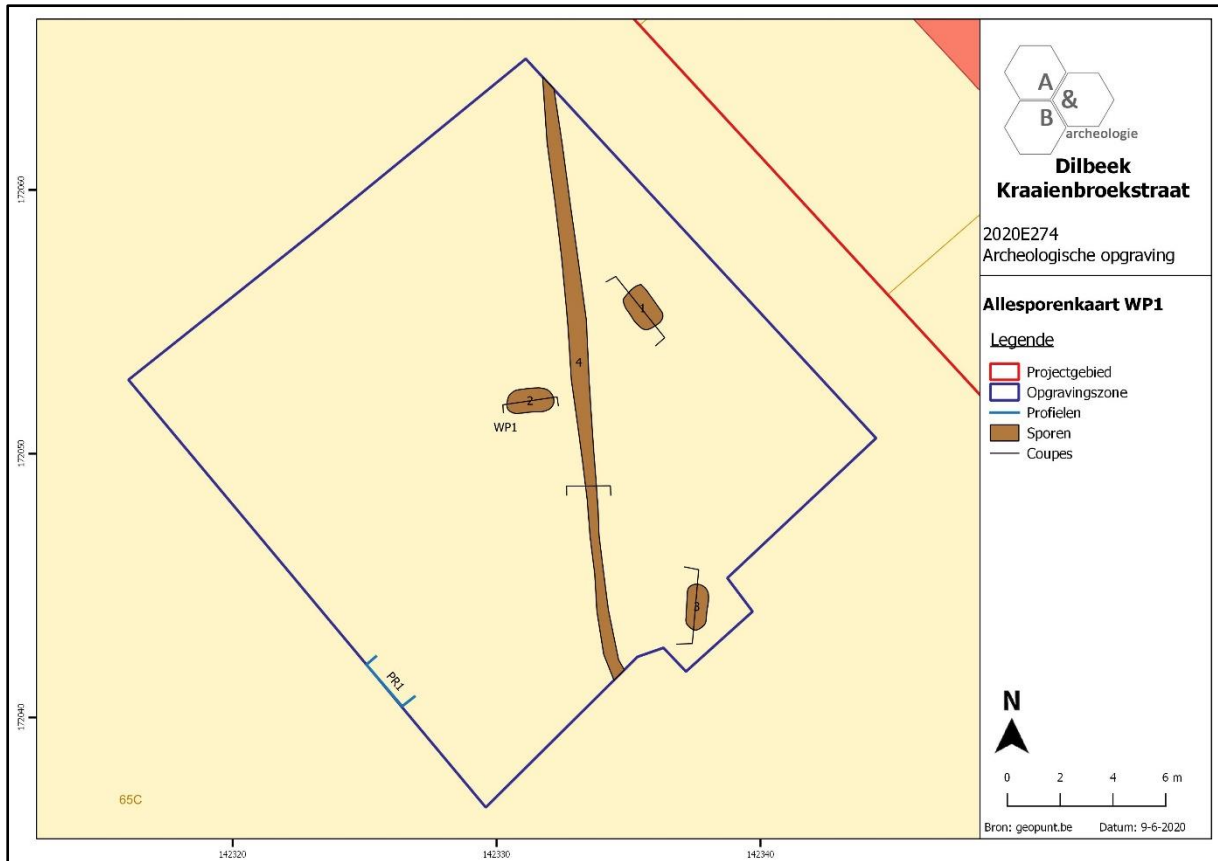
A
&
B
archeologie

Dilbeek Kraaienbroekstraat

2020E274
Archeologische opgraving

Allesporenkaart WP1

Legende
Projectgebied
Opgravingszone
Profielen
Sporen
Coupes

1
2
3
4
WP1
PR1
65C

172060
172050
172040

142320
142330
142340

N

0 2 4 6 m

Bron: geopunt.be Datum: 9-6-2020